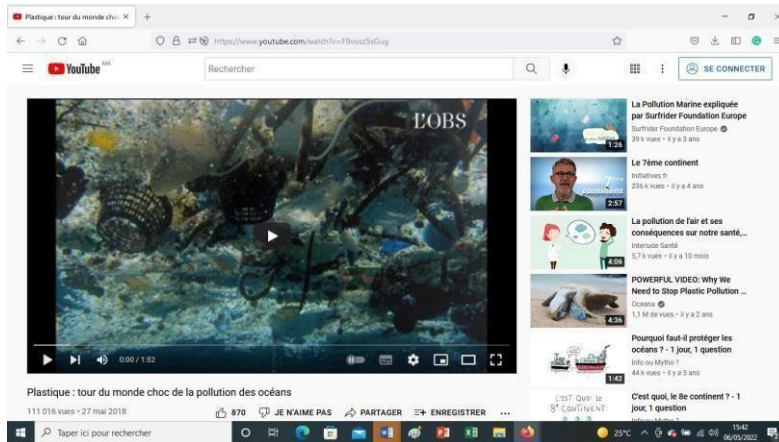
Plastique : tour du monde choc ×

https://www.youtube.com/watch?v=F9vosz5sGug

YouTube MA

Rechercher

SE CONNECTER

L'OBS

0:00 / 1:52

Plastique : tour du monde choc de la pollution des océans

111 016 vues • 27 mai 2018

870 JE N'AIME PAS PARTAGER ENREGISTRER ...

1:26
La Pollution Marine expliquée par Surfrider Foundation Europe
Surfrider Foundation Europe
39 k vues • il y a 3 ans

2:57
Le 7ème continent
Initiatives.fr
236 k vues • il y a 4 ans

4:06
La pollution de l'air et ses conséquences sur notre santé,...
Interlude Santé
5,7 k vues • il y a 10 mois

4:36
POWERFUL VIDEO: Why We Need to Stop Plastic Pollution ...
Oceana
1,1 M de vues • il y a 2 ans

1:42
Pourquoi faut-il protéger les océans ? - 1 jour, 1 question
Info ou Mytho ?
44 k vues • il y a 5 ans

C'EST QUOI LE 8e CONTINENT
C'est quoi, le 8e continent ? - 1 jour, 1 question

Taper ici pour rechercher

25°C

15:42
06/05/2022